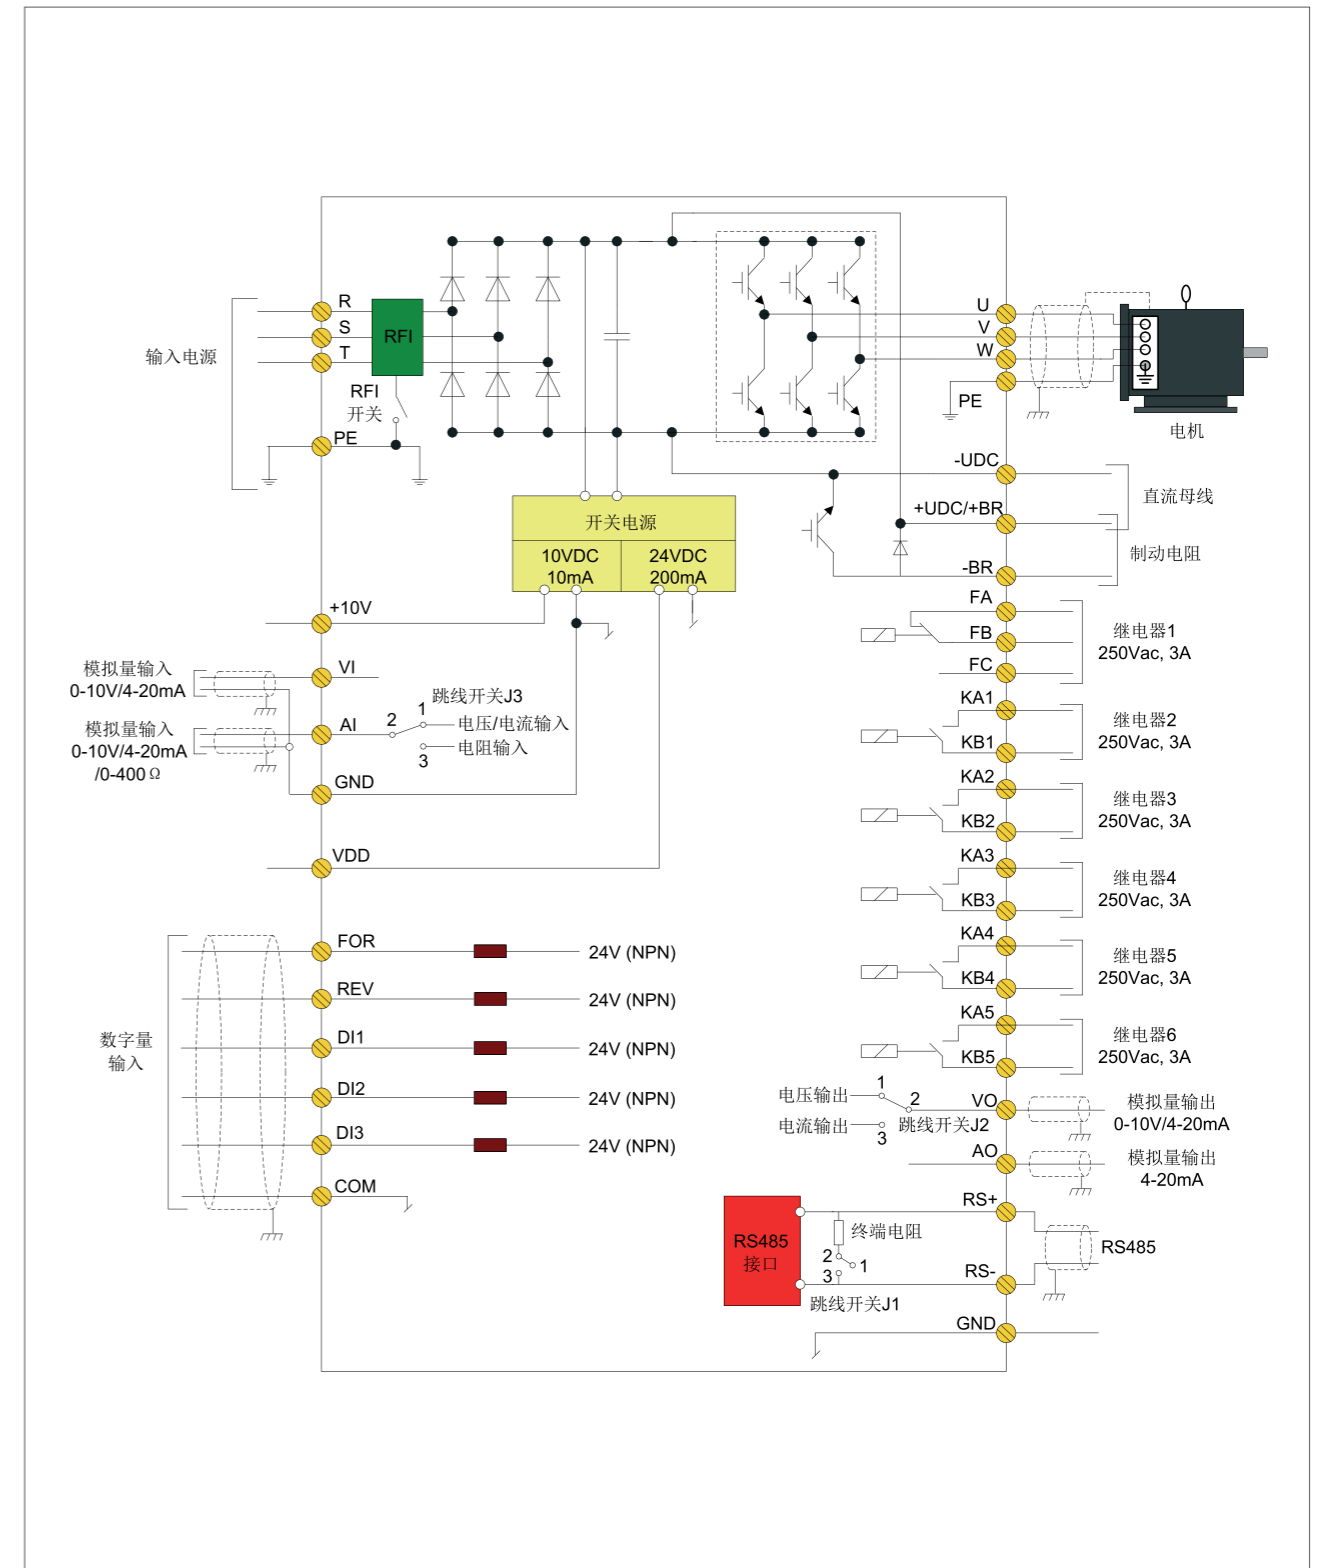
输入电源
R
S
T
RFI
RFI
开关
PE

U
V
W
PE
电机

-UDC
直流母线
+UDC/+BR
制动电阻
-BR

开关电源
10VDC 10mA
24VDC 200mA

+10V
模拟量输入 0-10V/4-20mA
VI
跳线开关J3
1
2
AI
电压/电流输入
3
电阻输入
模拟量输入 0-10V/4-20mA /0-400Ω
GND
VDD

FA
FB
FC
继电器1 250Vac, 3A
KA1
KB1
继电器2 250Vac, 3A
KA2
KB2
继电器3 250Vac, 3A
KA3
KB3
继电器4 250Vac, 3A
KA4
KB4
继电器5 250Vac, 3A
KA5
KB5
继电器6 250Vac, 3A

数字量输入
FOR 24V (NPN)
REV 24V (NPN)
DI1 24V (NPN)
DI2 24V (NPN)
DI3 24V (NPN)
COM

电压输出
1
2
VO
电流输出
3
跳线开关J2
模拟量输出 0-10V/4-20mA
AO
模拟量输出 4-20mA

RS485 接口
终端电阻
2
1
3
跳线开关J1
RS+
RS-
RS485
GND